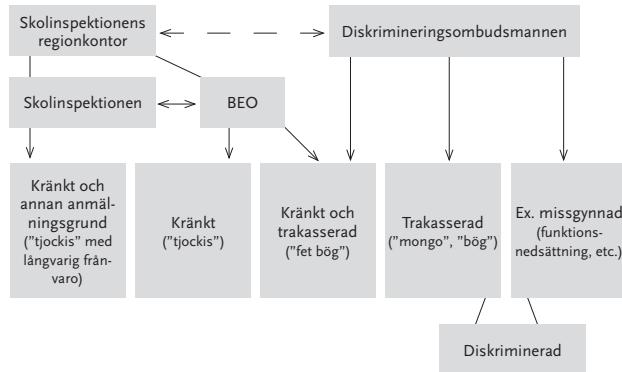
Skolinspektionens regionkontor

Diskrimineringsombudsmannen

Skolinspektionen

BEO

Kränkt och annan anmälningsgrund ("tjockis" med långvarig frånvaro)

Kränkt ("tjockis")

Kränkt och trakasserad ("fet bög")

Trakasserad ("mongo", "bög")

Ex. missgynnad (funktionsnedsättning, etc.)

Diskriminerad